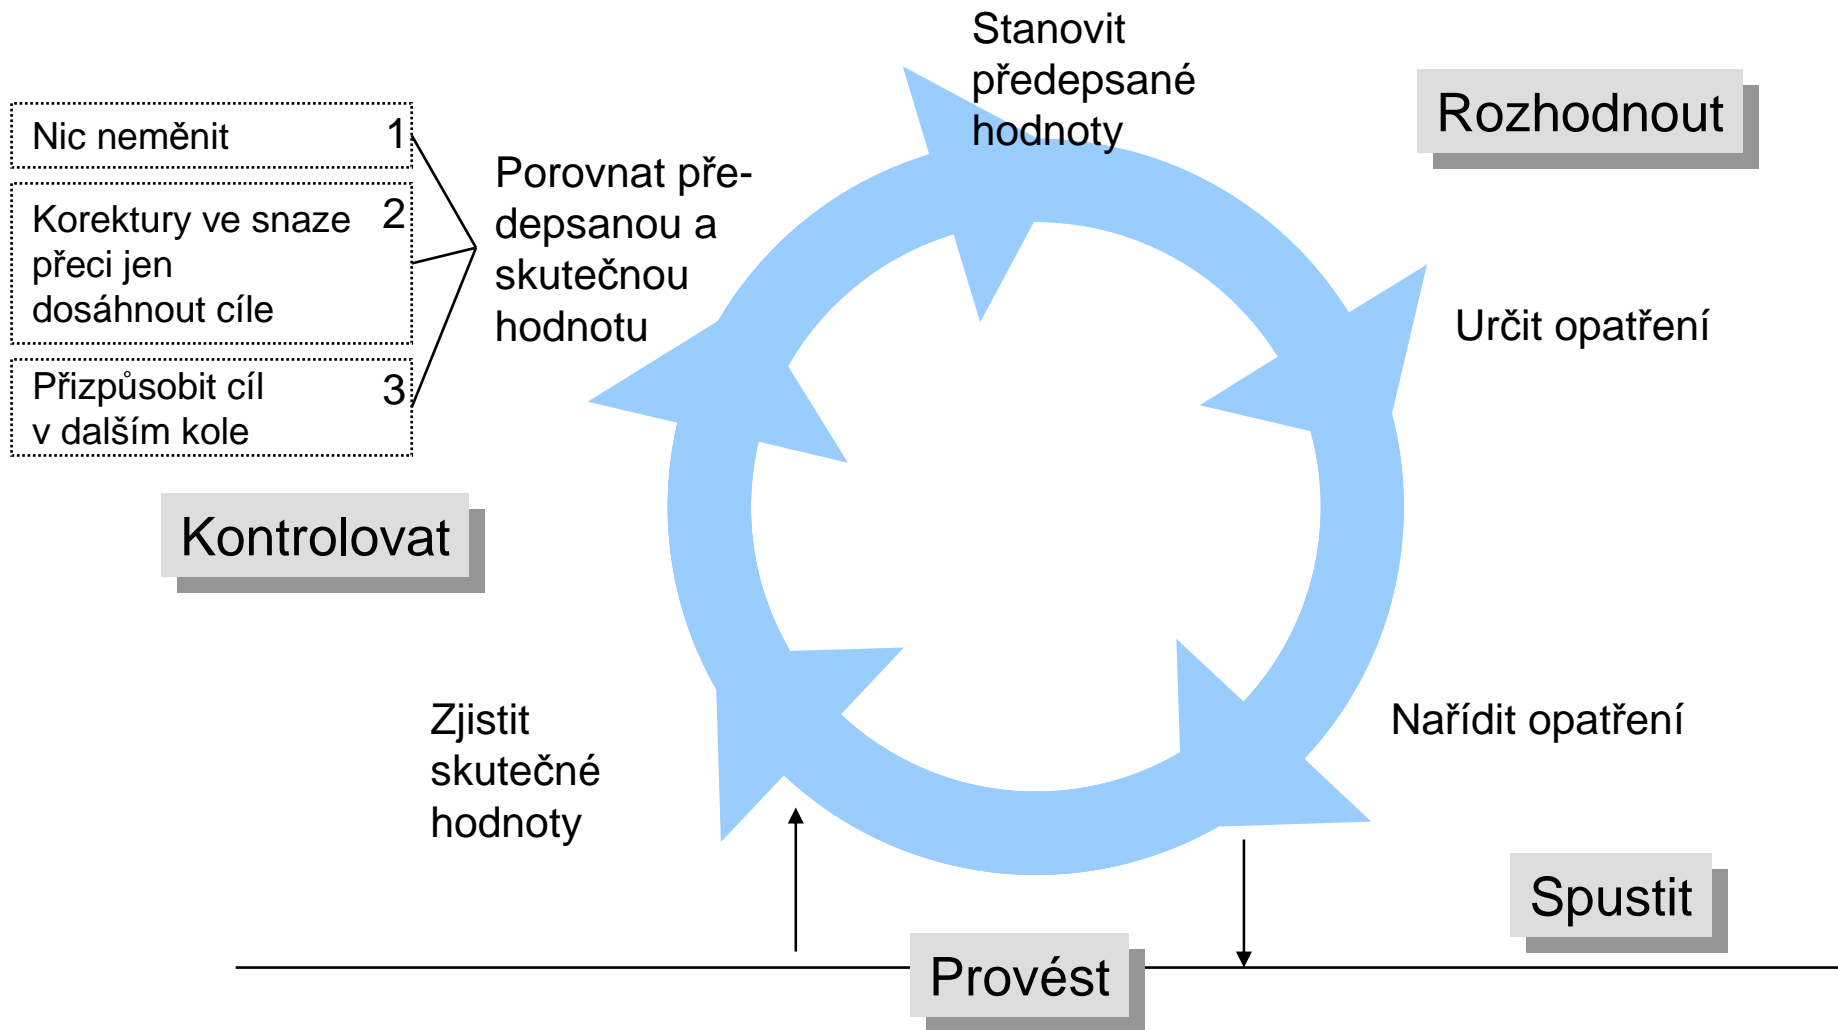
Stanovit předepsané hodnoty

Rozhodnout

Nic neměnit 1

Korektury ve snaze přeci jen dosáhnout cíle 2

Přizpůsobit cíl v dalším kole 3

Porovnat předepsanou a skutečnou hodnotu

Určit opatření

Kontrolovat

Zjistit skutečné hodnoty

Nařídit opatření

Spustit

Provést